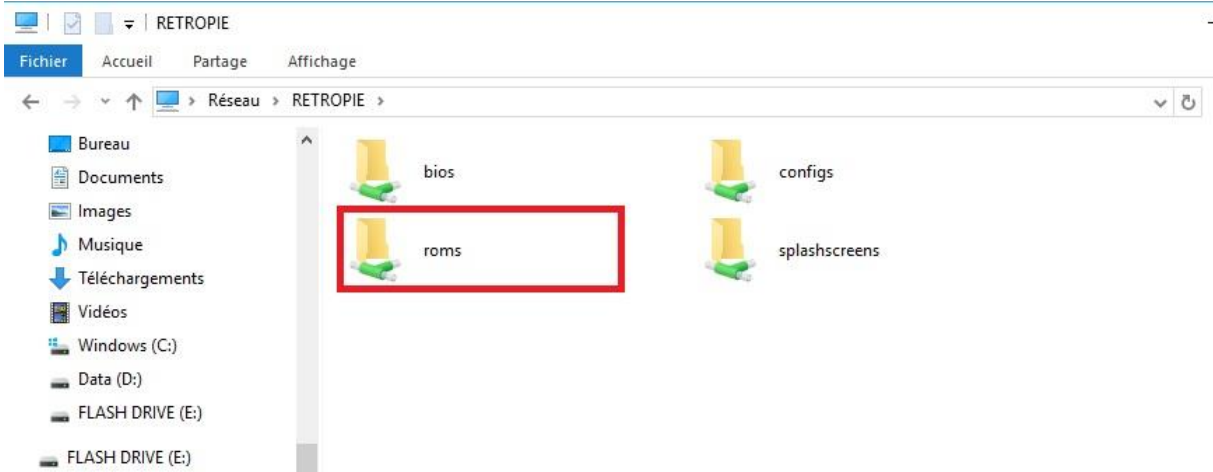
RETROPIE

Fichier Accueil Partage Affichage

Réseau > RETROPIE >

Bureau
Documents
Images
Musique
Téléchargements
Vidéos
Windows (C:)
Data (D:)
FLASH DRIVE (E:)
FLASH DRIVE (E:)

bios
configs
roms
splashscreens